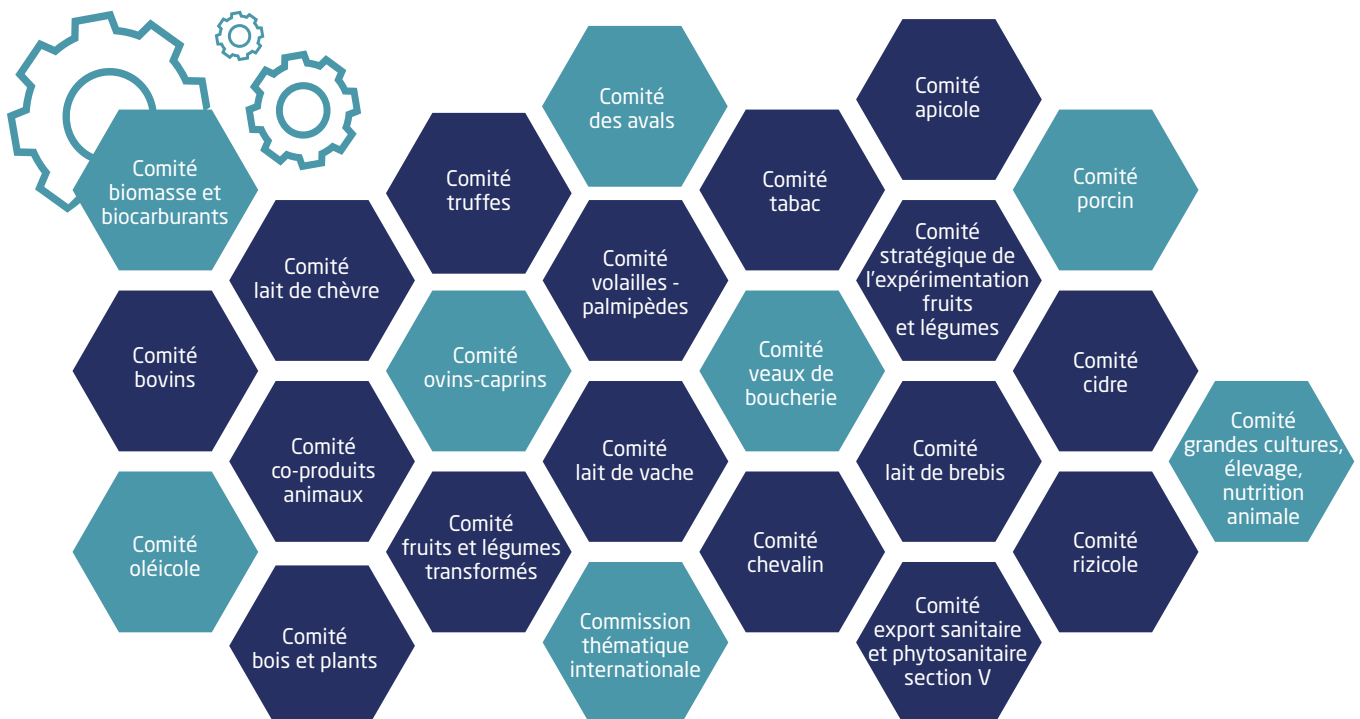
Comité biomasse et biocarburants

Comité bovins

Comité oléicole

Comité lait de chèvre

Comité co-produits animaux

Comité bois et plants

Comité truffes

Comité ovins-caprins

Comité fruits et légumes transformés

Comité des avals

Comité volailles - palmipèdes

Comité lait de vache

Commission thématique internationale

Comité tabac

Comité veaux de boucherie

Comité chevalin

Comité apicole

Comité stratégique de l'expérimentation fruits et légumes

Comité lait de brebis

Comité export sanitaire et phytosanitaire section V

Comité porcin

Comité cidre

Comité rizicole

Comité grandes cultures, élevage, nutrition animale